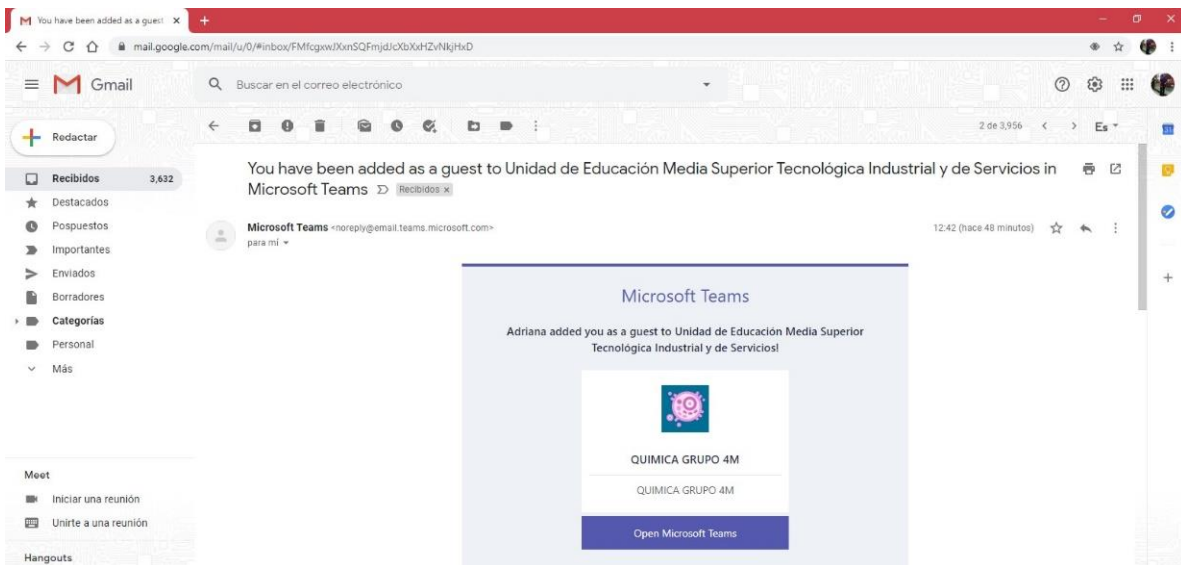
You have been added as a guest

mail.google.com/mail/u/0/#inbox/FMfcgxwJXxnSQFmjdJcXbXxHZvNkjHxD

Gmail

Buscar en el correo electrónico

Redactar

2 de 3,956

Es

Recibidos 3,632
Destacados
Pospuestos
Importantes
Enviados
Borradores
Categorías
Personal
Más

Meet
Iniciar una reunión
Unirte a una reunión

Hangouts

You have been added as a guest to Unidad de Educación Media Superior Tecnológica Industrial y de Servicios in Microsoft Teams

Recibidos ×

Microsoft Teams <noreply@email.teams.microsoft.com>
para mí

12:42 (hace 48 minutos)

Microsoft Teams

Adriana added you as a guest to Unidad de Educación Media Superior Tecnológica Industrial y de Servicios!

QUIMICA GRUPO 4M

QUIMICA GRUPO 4M

Open Microsoft Teams